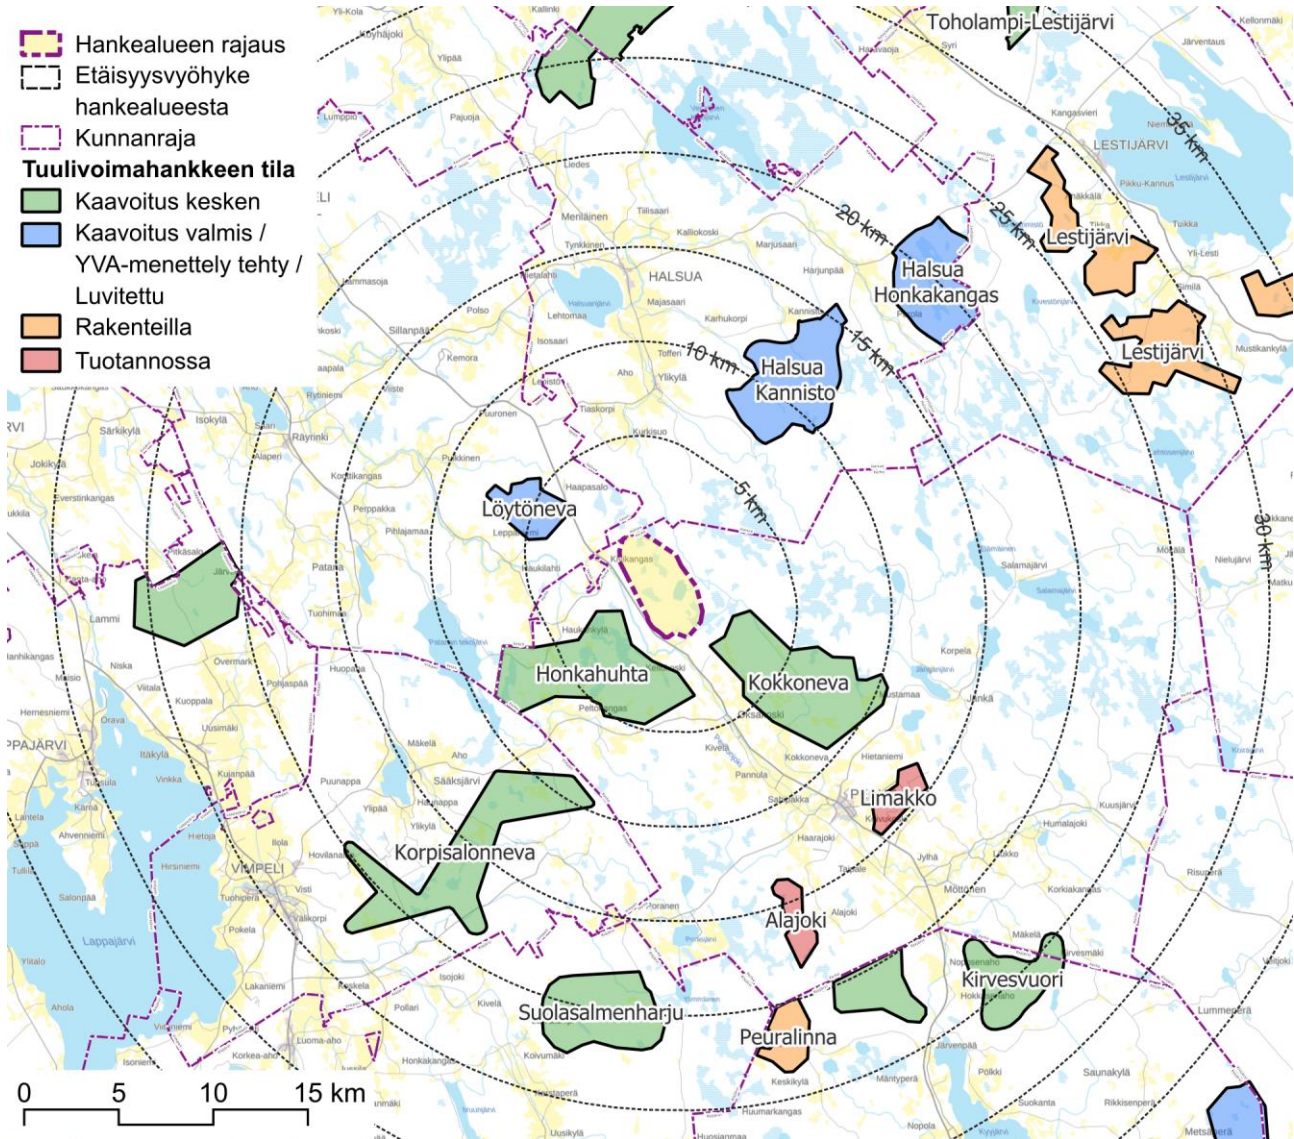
Hankealueen rajaus
Etäisyysvyöhyke hankealueesta
Kunnanraja
Tuulivoimahankkeen tila
Kaavoitus kesken
Kaavoitus valmis / YVA-menettely tehty / Luvitettu
Rakenteilla
Tuotannossa

Toholampi-Lestijärvi
LESTIJÄRVI
35 km
25 km
20 km
15 km
10 km
5 km
30 km
Lestijärvi
Lestijärvi
Halsua Honkakangas
Halsua Kannisto
HALSUA
Löytöneva
Honkahuhta
Kokkoneva
Limakko
Korpisalonneva
VIMPELI
Alajoki
Kirvesvuori
Suolasalmenharju
Peuralinna
PPAJÄRVI
Lappajärvi

0 5 10 15 km